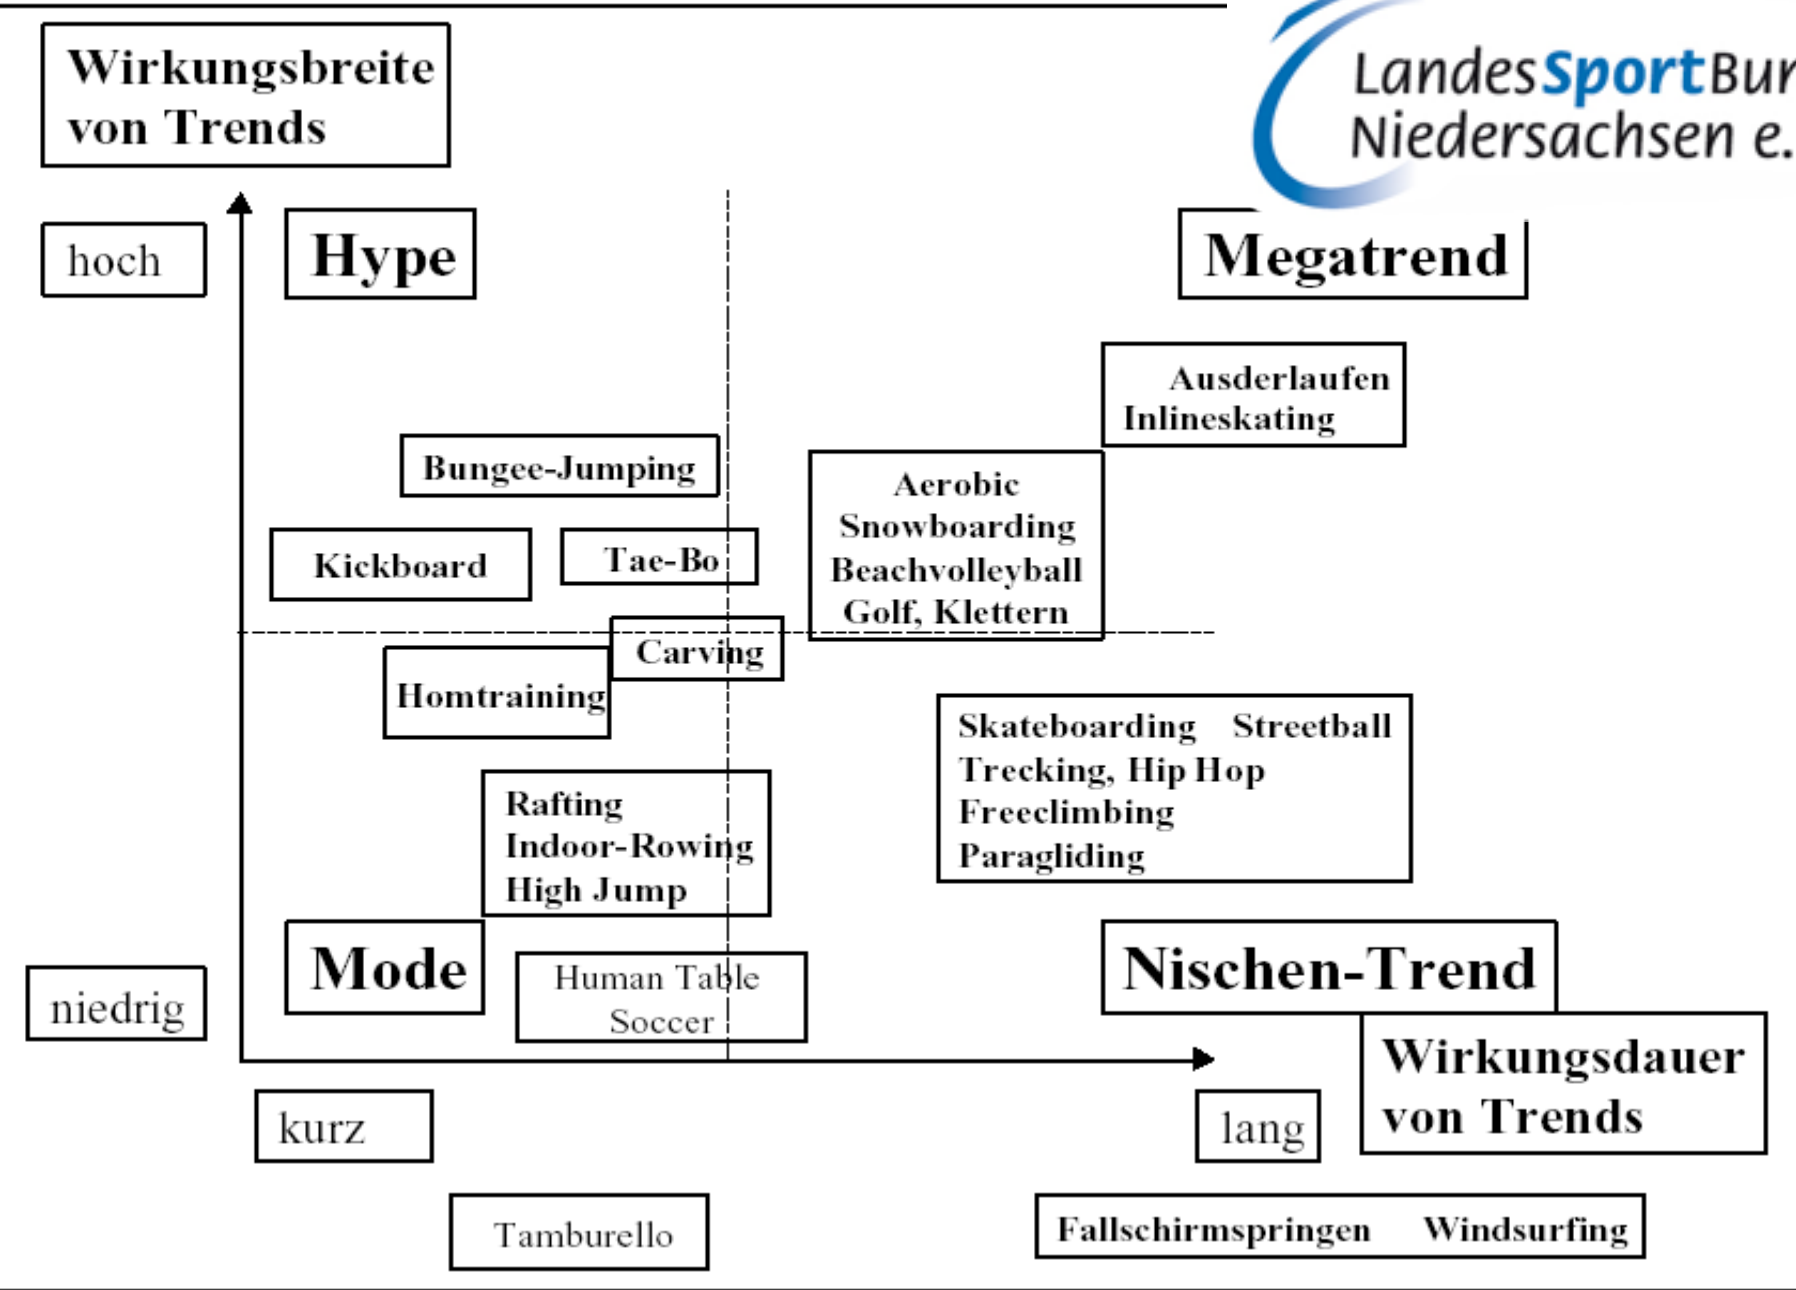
Wirkungsbreite von Trends

LandesSportBur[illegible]
Niedersachsen e.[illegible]

hoch

Hype

Megatrend

Ausderlaufen
Inlineskating

Bungee-Jumping

Aerobic
Snowboarding
Beachvolleyball
Golf, Klettern

Kickboard

Tae-Bo

Carving

Homtraining

Skateboarding Streetball
Trecking, Hip Hop
Freeclimbing
Paragliding

Rafting
Indoor-Rowing
High Jump

Mode

Human Table Soccer

Nischen-Trend

niedrig

Wirkungsdauer von Trends

kurz

lang

Tamburello

Fallschirmspringen Windsurfing